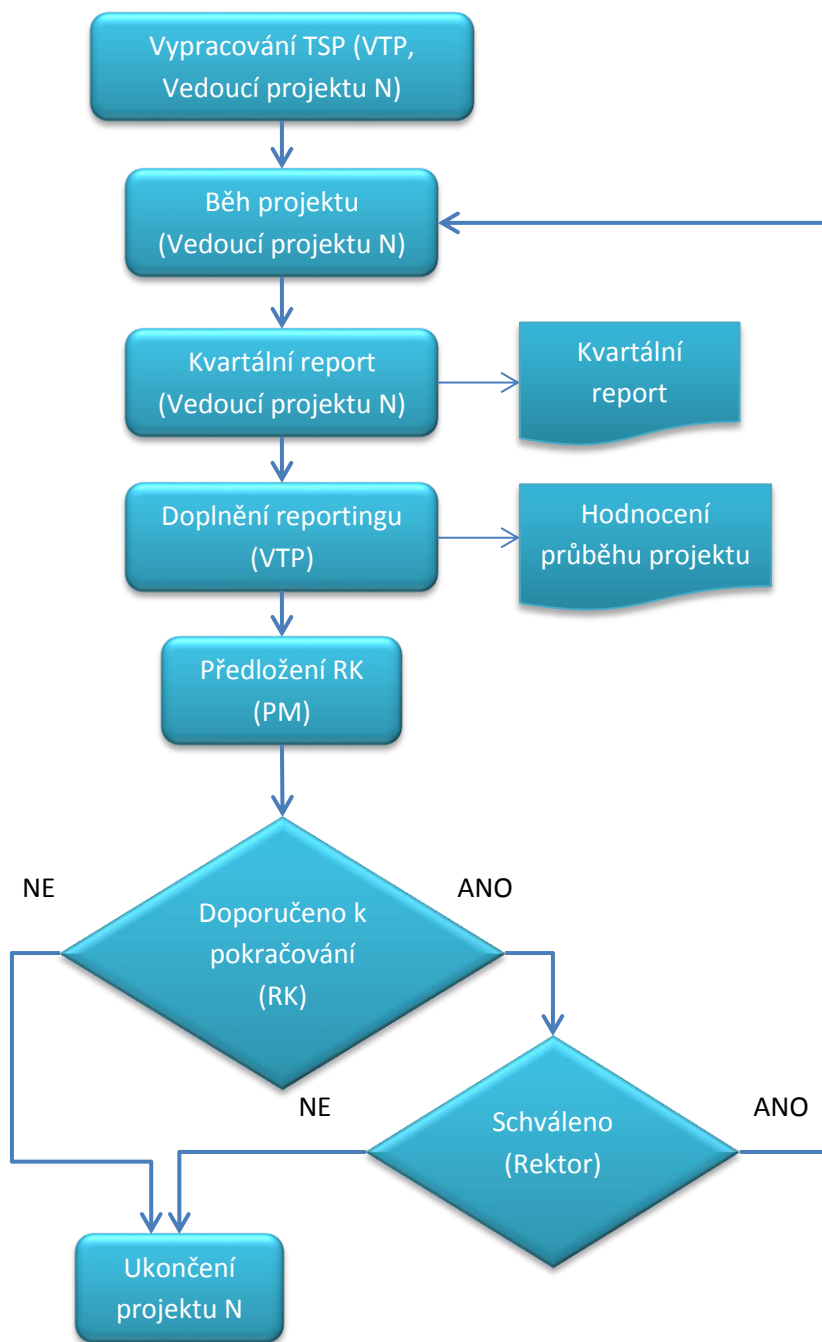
Vypracování TSP (VTP, Vedoucí projektu N)

Běh projektu (Vedoucí projektu N)

Kvartální report (Vedoucí projektu N)

Kvartální report

Doplnění reportingu (VTP)

Hodnocení průběhu projektu

Předložení RK (PM)

NE

ANO

Doporučeno k pokračování (RK)

NE

Schváleno (Rektor)

ANO

Ukončení projektu N